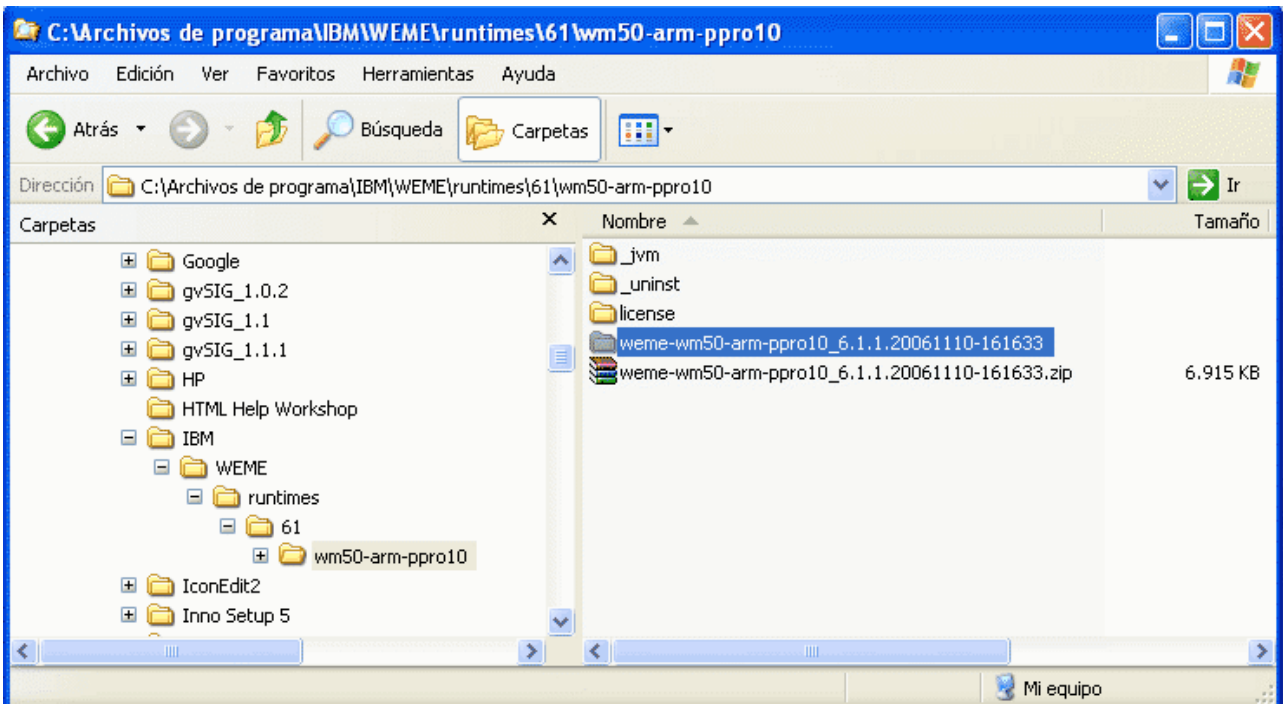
C:\Archivos de programa\IBM\WEME\runtimes\61\wm50-arm-ppro10

Archivo Edición Ver Favoritos Herramientas Ayuda

Atrás Búsqueda Carpetas

Dirección C:\Archivos de programa\IBM\WEME\runtimes\61\wm50-arm-ppro10 Ir

Carpetas

Google
gvSIG_1.0.2
gvSIG_1.1
gvSIG_1.1.1
HP
HTML Help Workshop
IBM
WEME
runtimes
61
wm50-arm-ppro10
IconEdit2
Inno Setup 5

| Nombre | Tamaño |
|---|---|
| _jvm | |
| _uninst | |
| license | |
| weme-wm50-arm-ppro10_6.1.1.20061110-161633 | |
| weme-wm50-arm-ppro10_6.1.1.20061110-161633.zip | 6.915 KB |

Mi equipo